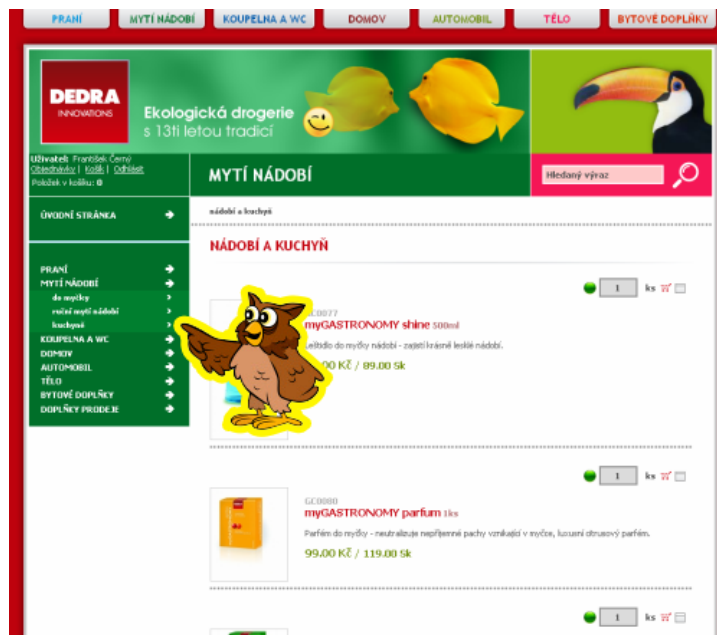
PRANÍ | MYTÍ NÁDOBÍ | KOUPELNA A WC | DOMOV | AUTOMOBIL | TĚLO | BYTOVÉ DOPLŇKY

DEDRA INNOVATIONS

Ekologická drogerie s 13ti letou tradicí

Uživatel: František Černý
Objednávky | Košík | Odhlásit
Položek v košíku: 0

MYTÍ NÁDOBÍ

Hledaný výraz

ÚVODNÍ STRÁNKA

nádobí a kuchyň

NÁDOBÍ A KUCHYŇ

PRANÍ
MYTÍ NÁDOBÍ
do myčky
ruční mytí nádobí
kuchyně
KOUPELNA A WC
DOMOV
AUTOMOBIL
TĚLO
BYTOVÉ DOPLŇKY
DOPLŇKY PRODEJE

1 ks

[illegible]C0077
myGASTRONOMY shine 500ml
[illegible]eštidlo do myčky nádobí - zajistí krásně lesklé nádobí.
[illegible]00 Kč / 89.00 Sk

1 ks

GC0080
myGASTRONOMY parfum 1ks
Parfém do myčky - neutralizuje nepříjemné pachy vznikající v myčce, luxusní citrusový parfém.
99.00 Kč / 119.00 Sk

1 ks